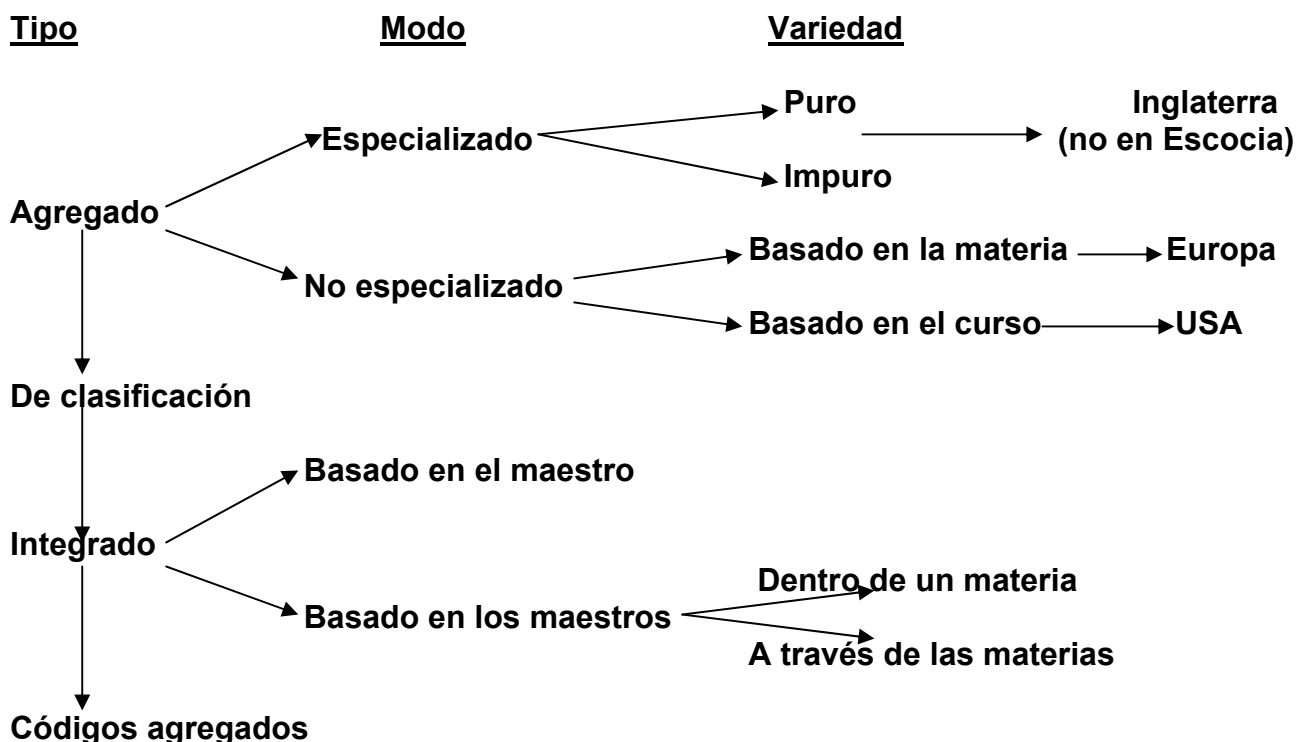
Tipo

Modo

Variedad

Especializado

Puro

Inglaterra (no en Escocia)

Impuro

Agregado

No especializado

Basado en la materia

Europa

Basado en el curso

USA

De clasificación

Basado en el maestro

Integrado

Basado en los maestros

Dentro de un materia

A través de las materias

Códigos agregados